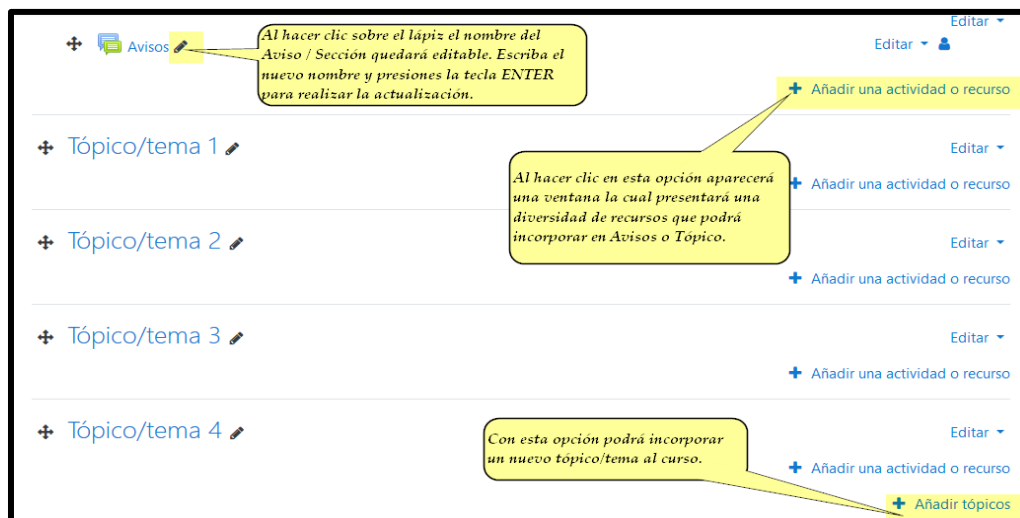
Editar

Avisos

Al hacer clic sobre el lápiz el nombre del Aviso / Sección quedará editable. Escriba el nuevo nombre y presiones la tecla ENTER para realizar la actualización.

Editar

Añadir una actividad o recurso

Tópico/tema 1

Editar

Al hacer clic en esta opción aparecerá una ventana la cual presentará una diversidad de recursos que podrá incorporar en Avisos o Tópico.

Añadir una actividad o recurso

Tópico/tema 2

Editar

Añadir una actividad o recurso

Tópico/tema 3

Editar

Añadir una actividad o recurso

Tópico/tema 4

Editar

Con esta opción podrá incorporar un nuevo tópico/tema al curso.

Añadir una actividad o recurso

Añadir tópicos